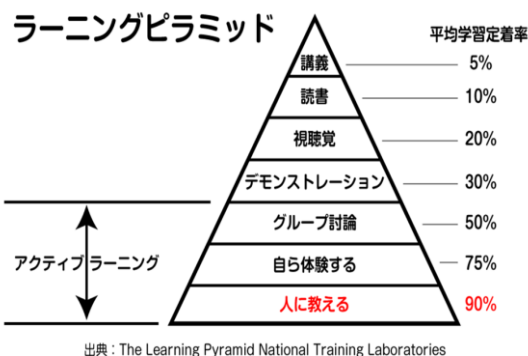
ラーニングピラミッド

平均学習定着率

講義 5%

読書 10%

視聴覚 20%

デモンストレーション 30%

グループ討論 50%

自ら体験する 75%

人に教える 90%

アクティブラーニング

出典：The Learning Pyramid National Training Laboratories